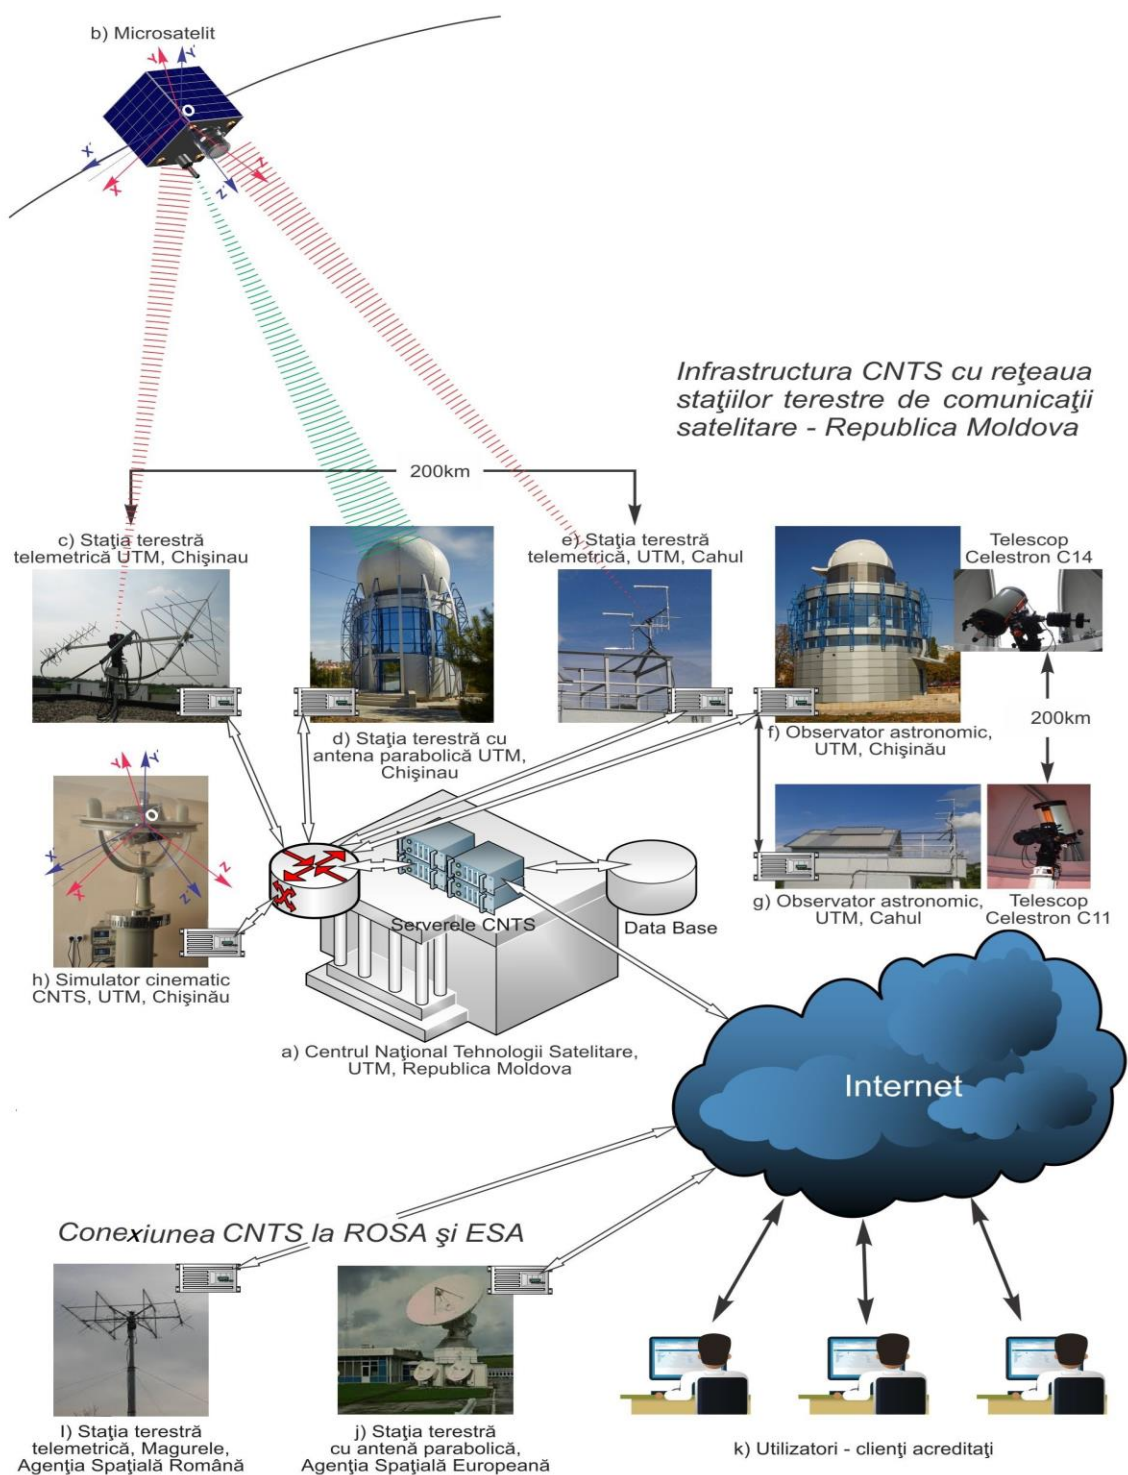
b) Microsatelit

Infrastructura CNTS cu reţeaua staţiilor terestre de comunicaţii satelitare - Republica Moldova

200km

c) Staţia terestră telemetrică UTM, Chişinau

d) Staţia terestră cu antena parabolică UTM, Chişinau

e) Staţia terestră telemetrică, UTM, Cahul

Telescop Celestron C14

f) Observator astronomic, UTM, Chişinău

200km

g) Observator astronomic, UTM, Cahul

Telescop Celestron C11

h) Simulator cinematic CNTS, UTM, Chişinău

Serverele CNTS

Data Base

a) Centrul Naţional Tehnologii Satelitare, UTM, Republica Moldova

Internet

Conexiunea CNTS la ROSA şi ESA

l) Staţia terestră telemetrică, Magurele, Agenţia Spaţială Română

j) Staţia terestră cu antenă parabolică, Agenţia Spaţială Europeană

k) Utilizatori - clienţi acreditaţi